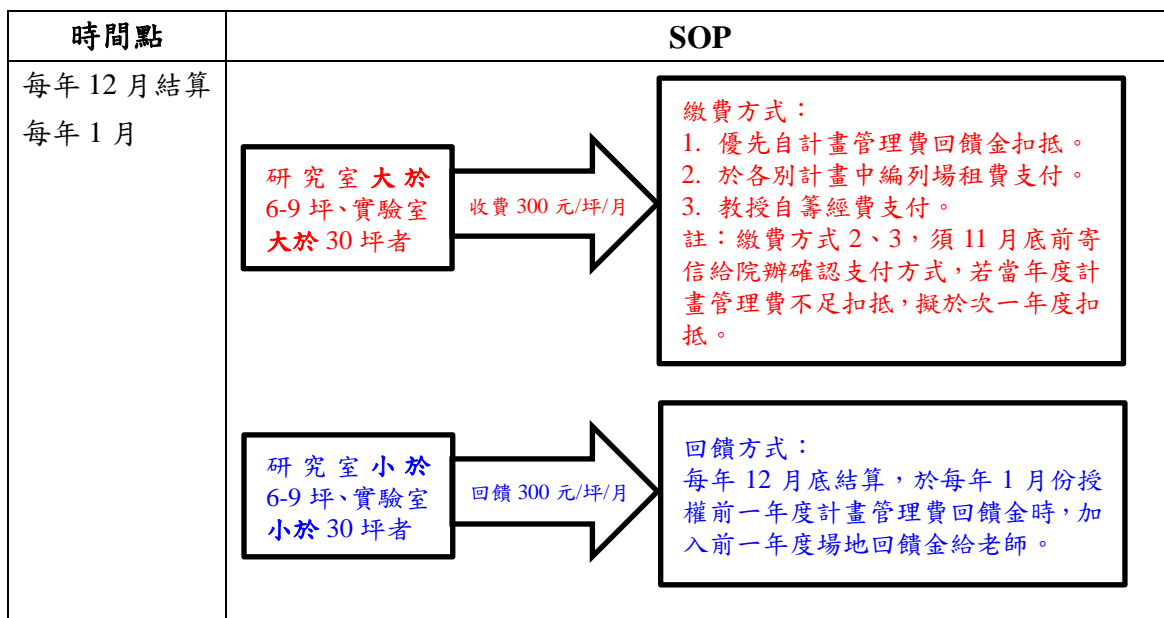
| 時間點 | SOP |
|---|---|
| 每年 12 月結算<br>每年 1 月 | 研究室大於 6-9 坪、實驗室大於 30 坪者<br>收費 300 元/坪/月<br>繳費方式：<br>1. 優先自計畫管理費回饋金扣抵。<br>2. 於各別計畫中編列場租費支付。<br>3. 教授自籌經費支付。<br>註：繳費方式 2、3，須 11 月底前寄信給院辦確認支付方式，若當年度計畫管理費不足扣抵，擬於次一年度扣抵。<br><br>研究室小於 6-9 坪、實驗室小於 30 坪者<br>回饋 300 元/坪/月<br>回饋方式：<br>每年 12 月底結算，於每年 1 月份授權前一年度計畫管理費回饋金時，加入前一年度場地回饋金給老師。 |